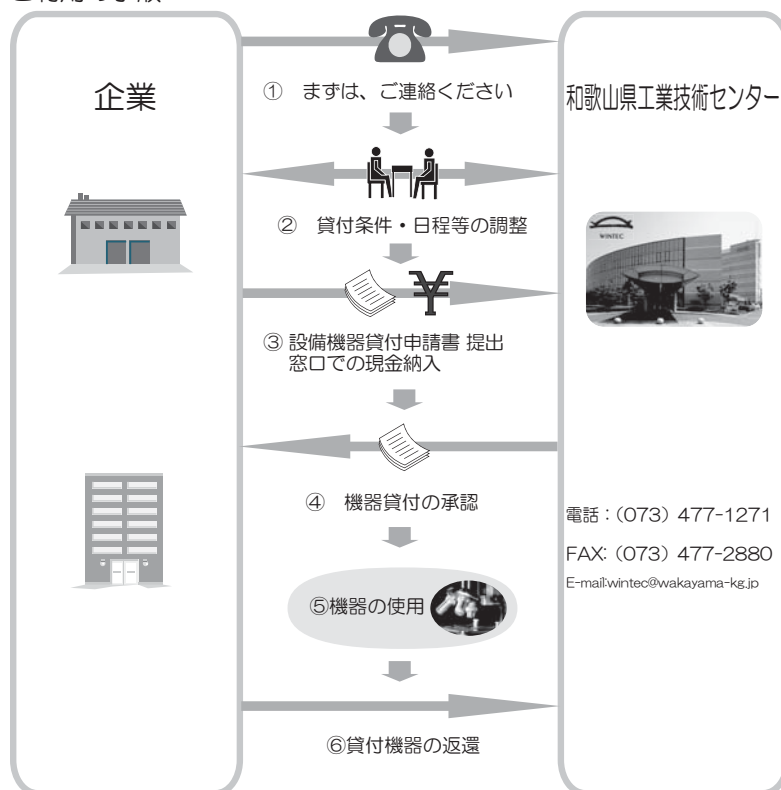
ご利用の手順

企業

① まずは、ご連絡ください

和歌山県工業技術センター

② 貸付条件・日程等の調整

WINTEC

¥

③ 設備機器貸付申請書 提出
窓口での現金納入

④ 機器貸付の承認

電話：(073) 477-1271

FAX: (073) 477-2880

E-mail:wintec@wakayama-kg.jp

⑤機器の使用

⑥貸付機器の返還